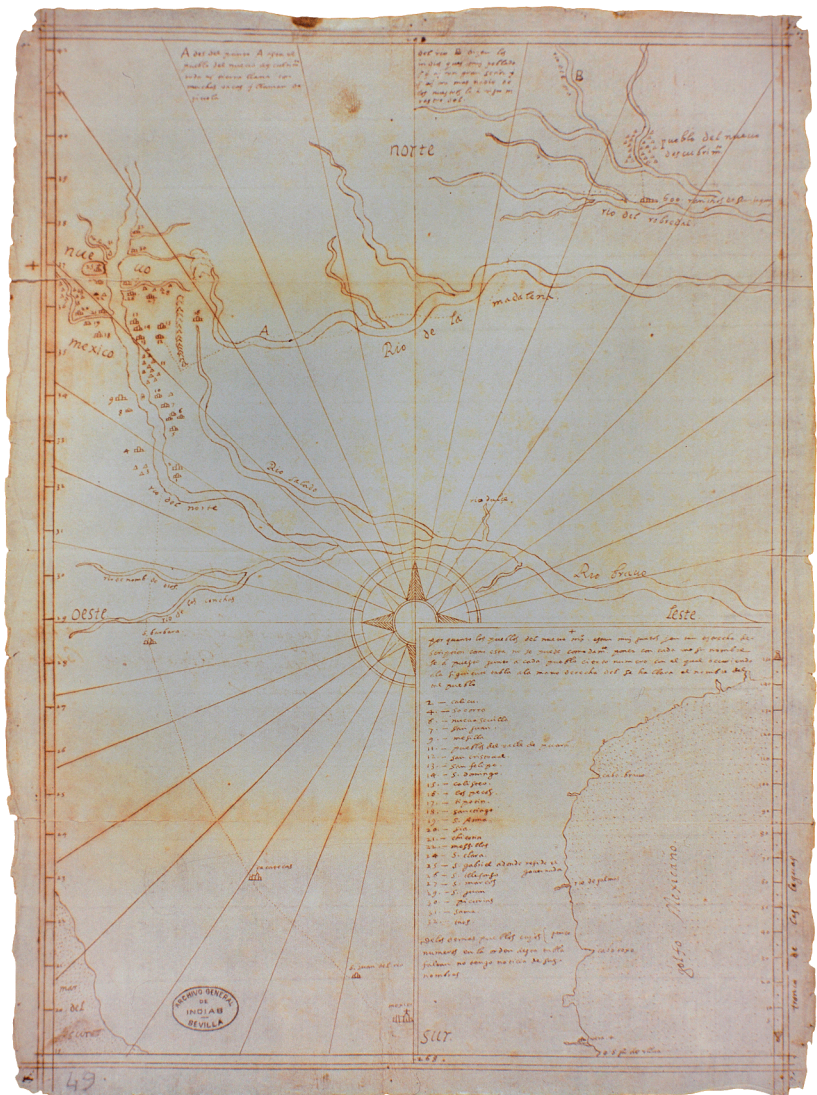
A des dos quebra A sigue el pueblo del nuevo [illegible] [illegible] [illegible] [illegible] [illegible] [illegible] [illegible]

del rio B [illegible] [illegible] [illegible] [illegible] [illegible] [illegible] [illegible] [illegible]

B

pueblo del nuevo descubrim.to

norte

rio del robredal

nuevo

mexico

Rio de la madalena

A

Rio salado

rio del norte

Rio Grande

Oeste

Leste

Sur

por quanto los pueblos del nuevo mex.co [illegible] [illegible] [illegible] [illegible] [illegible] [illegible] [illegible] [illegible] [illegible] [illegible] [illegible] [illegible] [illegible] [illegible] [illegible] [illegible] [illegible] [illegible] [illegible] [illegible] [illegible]

1 — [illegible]
2 — socorro
3 — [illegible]
4 — San Juan
5 — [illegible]
6 — pueblo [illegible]
7 — san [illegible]
8 — san felipe
9 — S. Domingo
10 — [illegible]
11 — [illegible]
12 — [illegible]
13 — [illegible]
14 — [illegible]
15 — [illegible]
16 — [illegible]
17 — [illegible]
18 — S. Clara
19 — S. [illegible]
20 — S. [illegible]
21 — S. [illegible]
22 — S. Juan
23 — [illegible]
24 — Jemez
25 — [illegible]

golfo Mexicano

mar del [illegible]

ARCHIVO GENERAL DE INDIAS SEVILLA

49